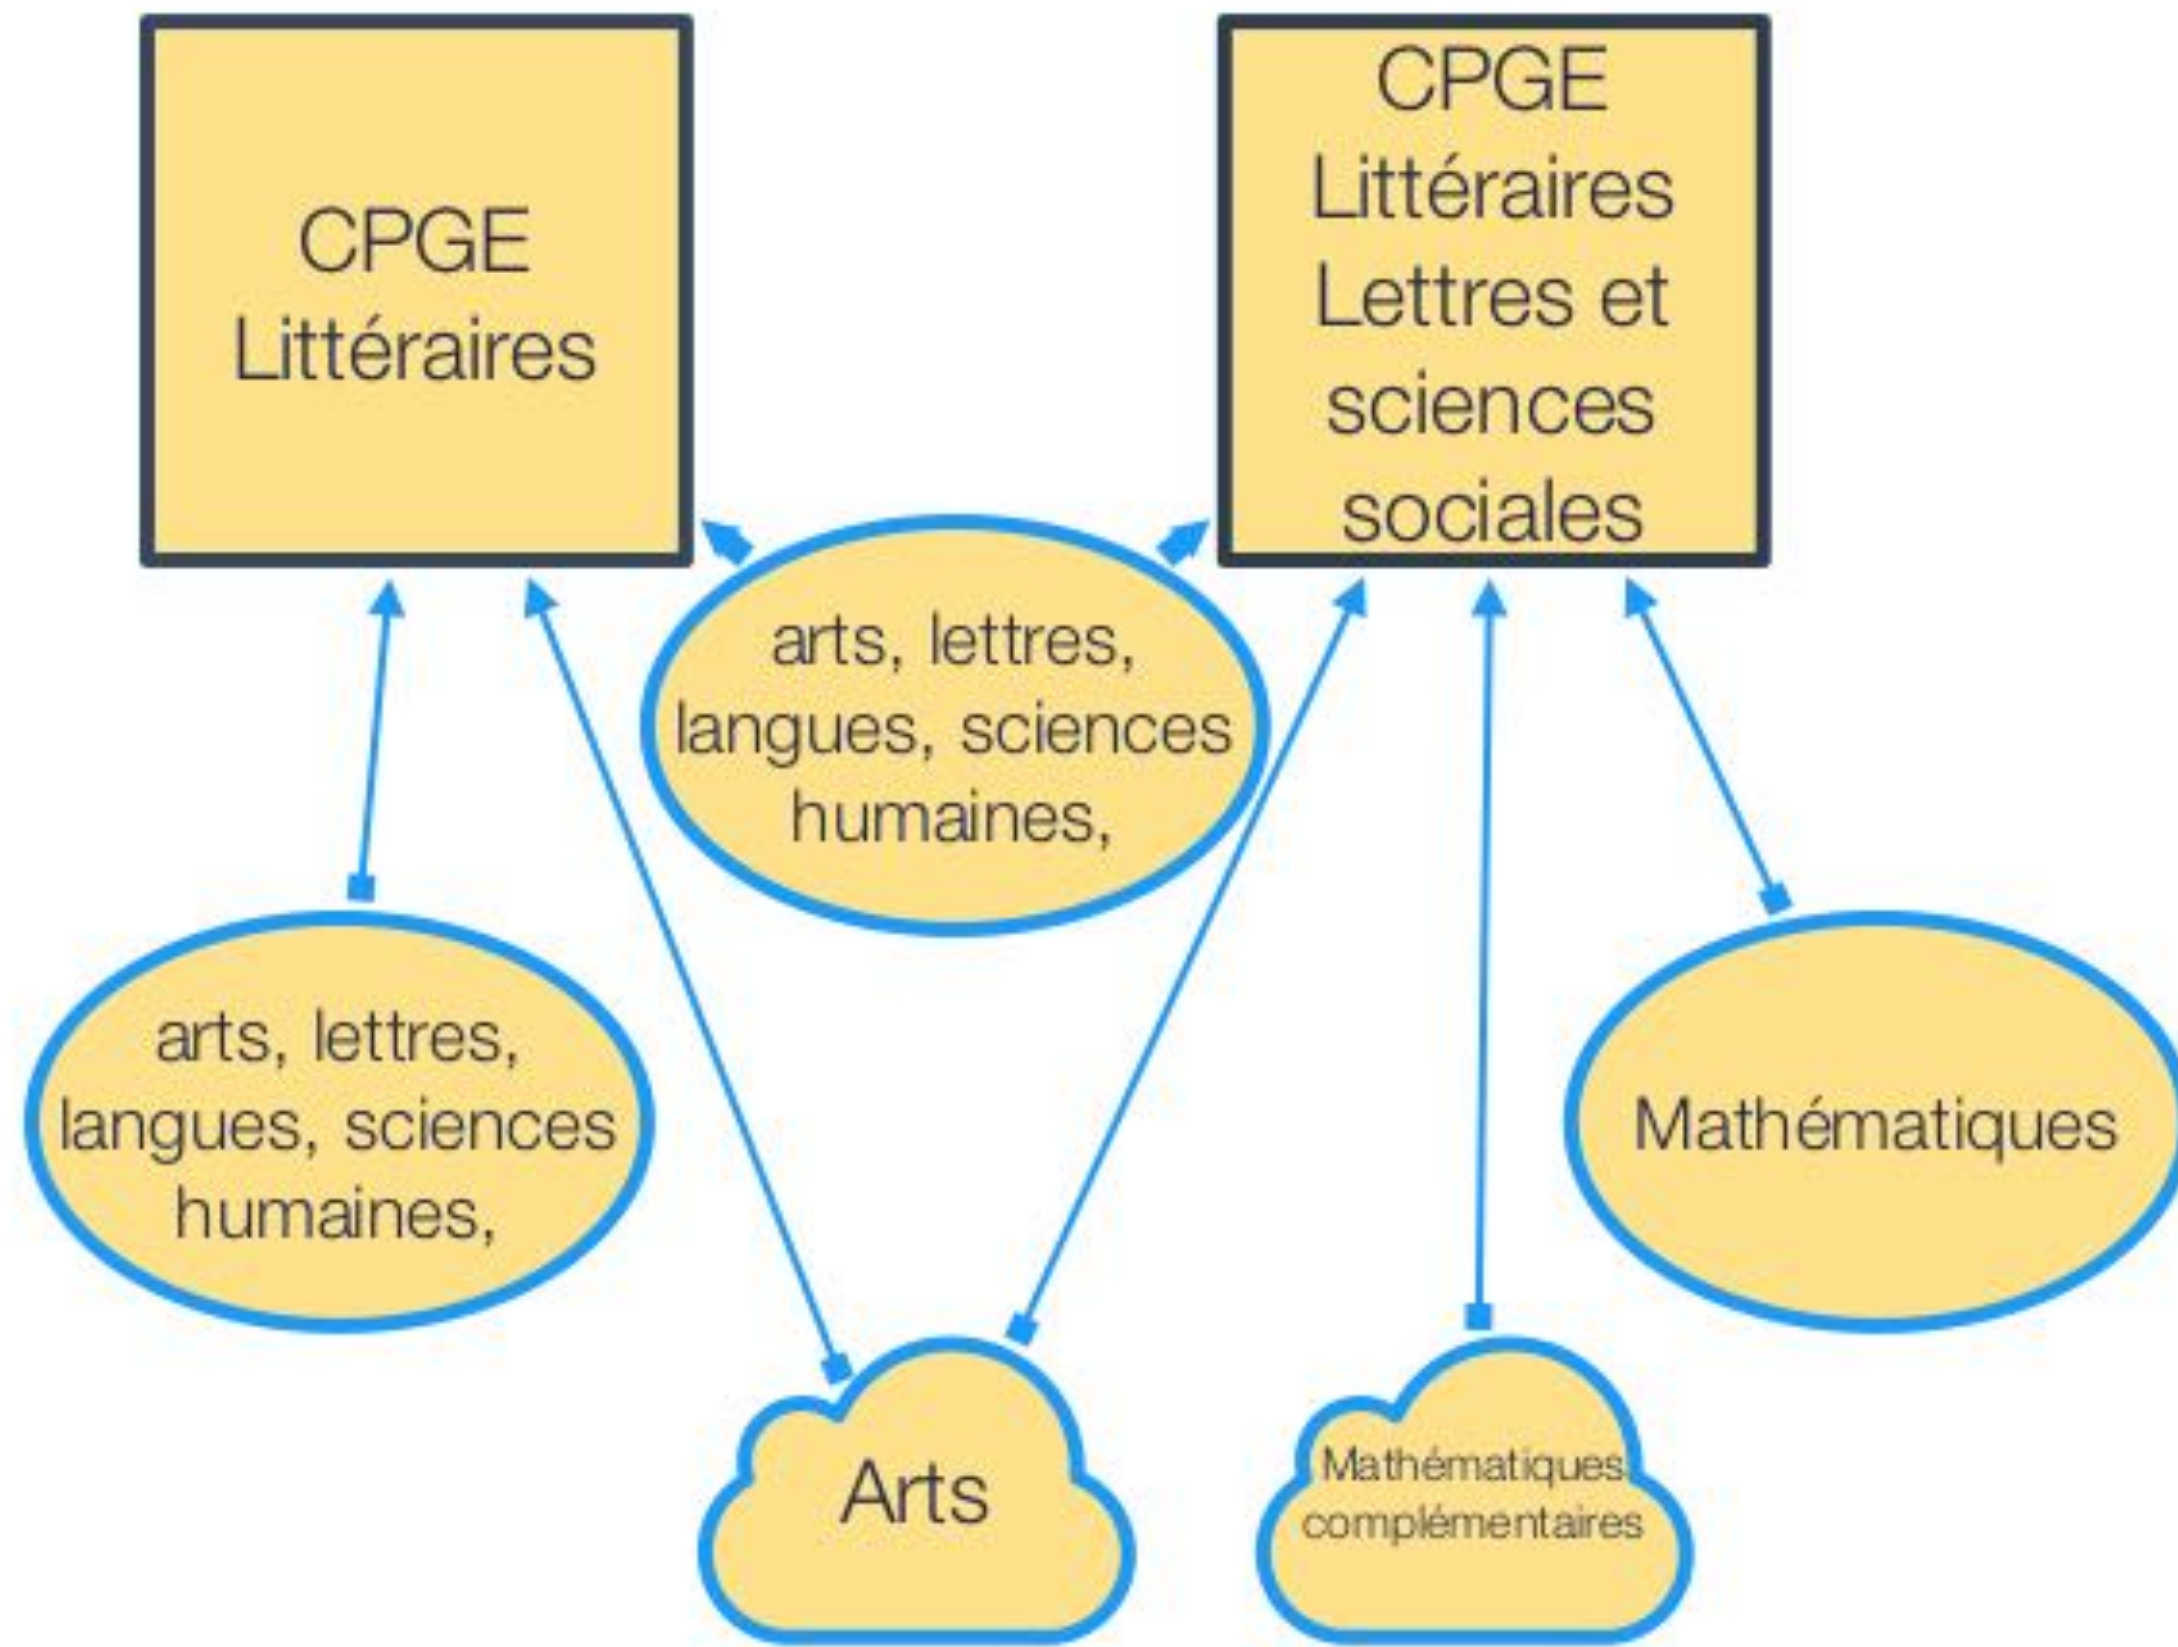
CPGE Littéraires

CPGE Littéraires Lettres et sciences sociales

arts, lettres, langues, sciences humaines,

arts, lettres, langues, sciences humaines,

Mathématiques

Arts

Mathématiques complémentaires